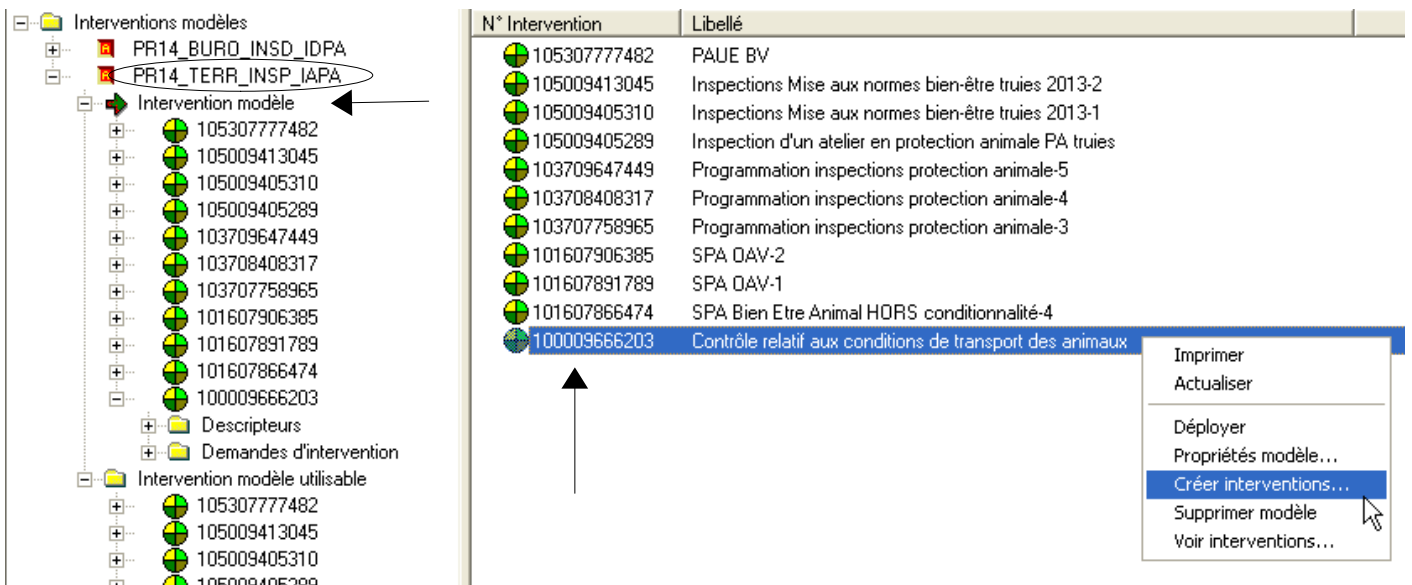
Interventions modèles
PR14_BURO_INSD_IDPA
PR14_TERR_INSP_IAPA
Intervention modèle
105307777482
105009413045
105009405310
105009405289
103709647449
103708408317
103707758965
101607906385
101607891789
101607866474
100009666203
Descripteurs
Demandes d'intervention
Intervention modèle utilisable
105307777482
105009413045
105009405310
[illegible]

| N° Intervention | Libellé |
|---|---|
| 105307777482 | PAUE BV |
| 105009413045 | Inspections Mise aux normes bien-être truies 2013-2 |
| 105009405310 | Inspections Mise aux normes bien-être truies 2013-1 |
| 105009405289 | Inspection d'un atelier en protection animale PA truies |
| 103709647449 | Programmation inspections protection animale-5 |
| 103708408317 | Programmation inspections protection animale-4 |
| 103707758965 | Programmation inspections protection animale-3 |
| 101607906385 | SPA OAV-2 |
| 101607891789 | SPA OAV-1 |
| 101607866474 | SPA Bien Etre Animal HORS conditionnalité-4 |
| 100009666203 | Contrôle relatif aux conditions de transport des animaux |

Imprimer
Actualiser
Déployer
Propriétés modèle...
Créer interventions...
Supprimer modèle
Voir interventions...